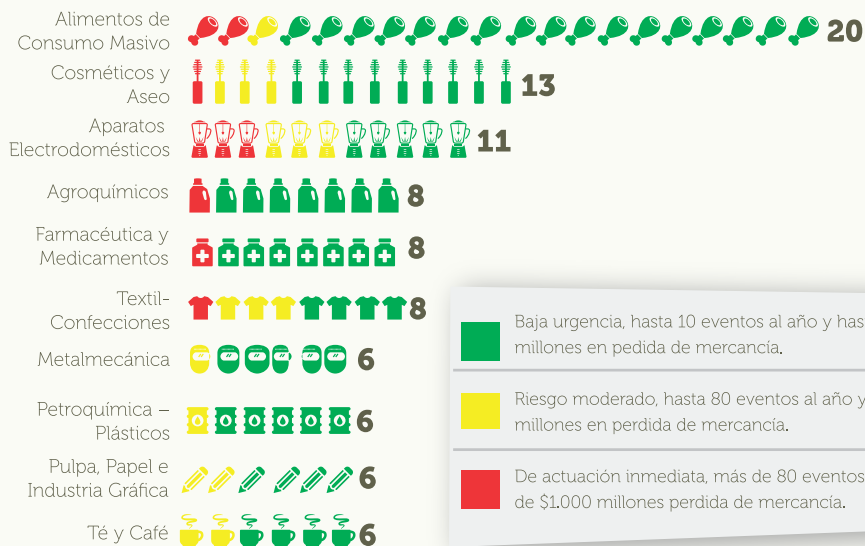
Alimentos de Consumo Masivo 20

Cosméticos y Aseo 13

Aparatos Electrodomésticos 11

Agroquímicos 8

Farmacéutica y Medicamentos 8

Textil-Confecciones 8

Metalmecánica 6

Petroquímica – Plásticos 6

Pulpa, Papel e Industria Gráfica 6

Té y Café 6

Baja urgencia, hasta 10 eventos al año y has millones en pedida de mercancía.

Riesgo moderado, hasta 80 eventos al año y millones en perdida de mercancía.

De actuación inmediata, más de 80 eventos de $1.000 millones perdida de mercancía.